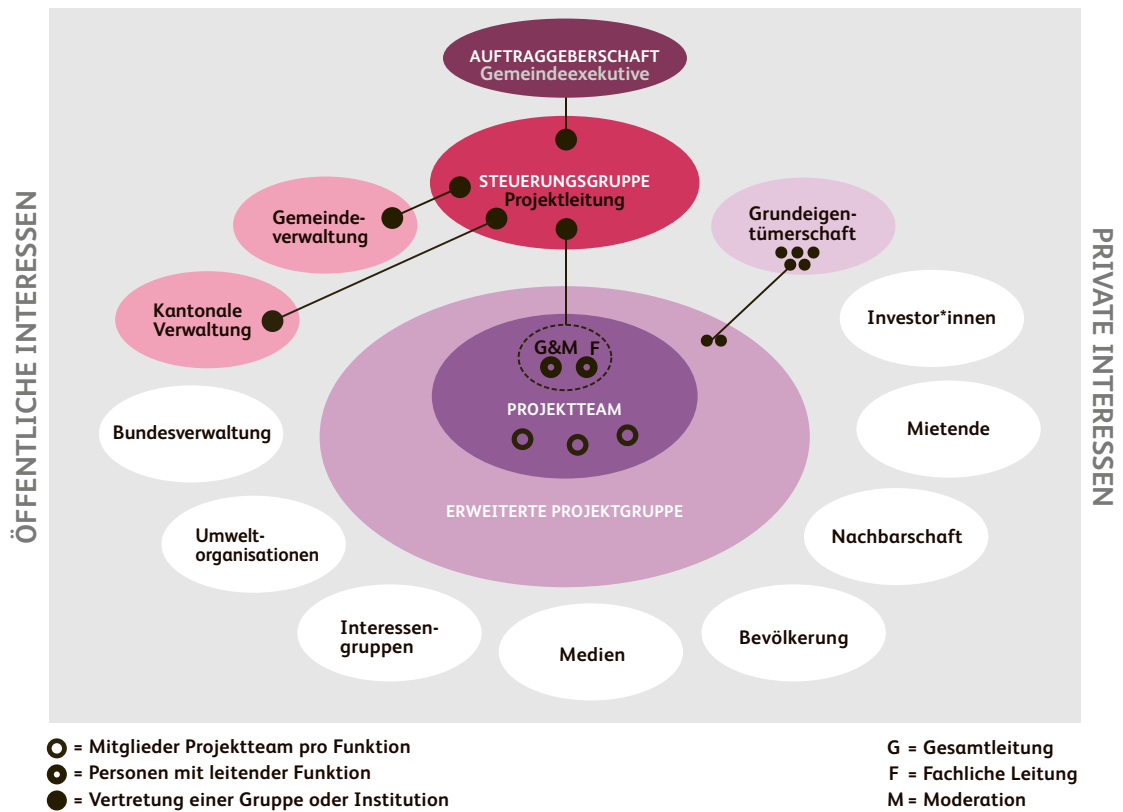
ÖFFENTLICHE INTERESSEN

AUFTRAGGEBERSCHAFT
Gemeindeexekutive

STEUERUNGSGRUPPE
Projektleitung

Gemeindeverwaltung

Grundeigentümerschaft

Kantonale Verwaltung

Investor*innen

G&M F

PROJEKTTEAM

Bundesverwaltung

Mietende

ERWEITERTE PROJEKTGRUPPE

Umweltorganisationen

Nachbarschaft

Interessengruppen

Medien

Bevölkerung

PRIVATE INTERESSEN

= Mitglieder Projektteam pro Funktion
= Personen mit leitender Funktion
= Vertretung einer Gruppe oder Institution

G = Gesamtleitung
F = Fachliche Leitung
M = Moderation